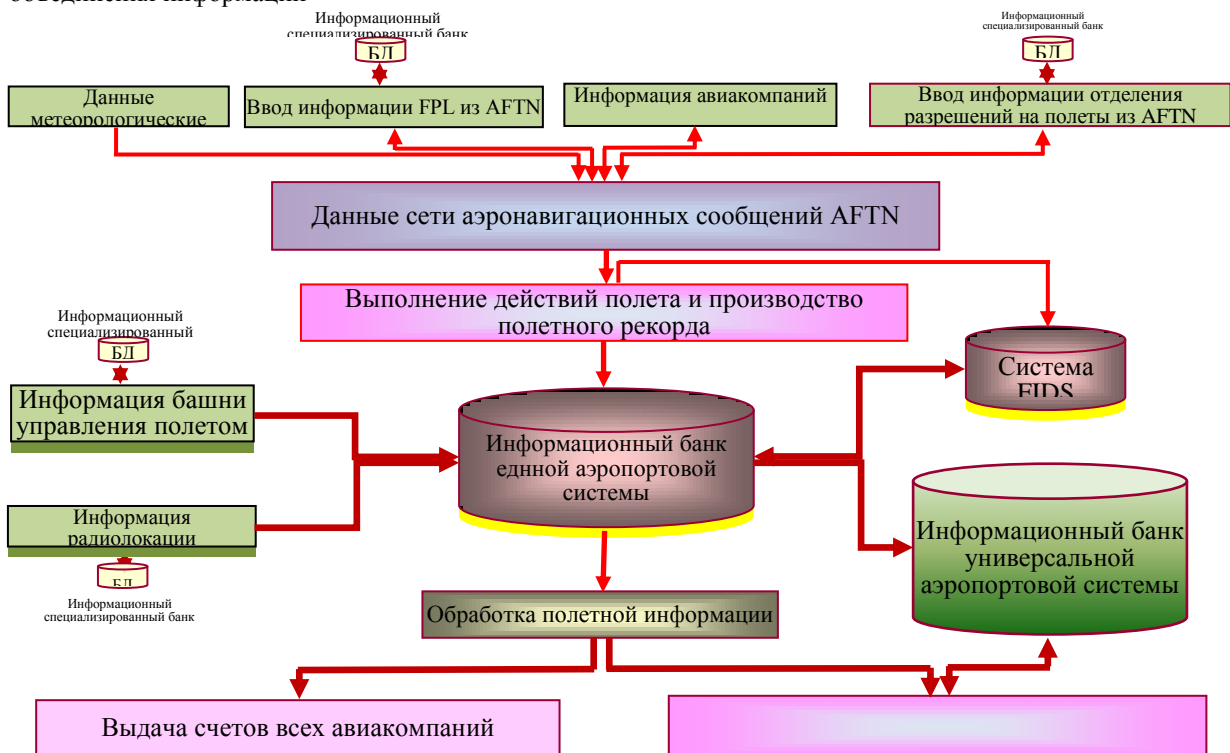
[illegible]

Информационный специализированный банк
БД

Информационный специализированный банк
БД

Данные метеорологические

Ввод информации FPL из AFTN

Информация авиакомпаний

Ввод информации отделения разрешений на полеты из AFTN

Данные сети аэронавигационных сообщений AFTN

Выполнение действий полета и производство полетного рекорда

Информационный специализированный
БД

Система FIDS

Информация башни управления полетом

Информационный банк еднной аэропортовой системы

Информация радиолокации

БД
Информационный специализированный банк

Информационный банк универсальной аэропортовой системы

Обработка полетной информации

Выдача счетов всех авиакомпаний